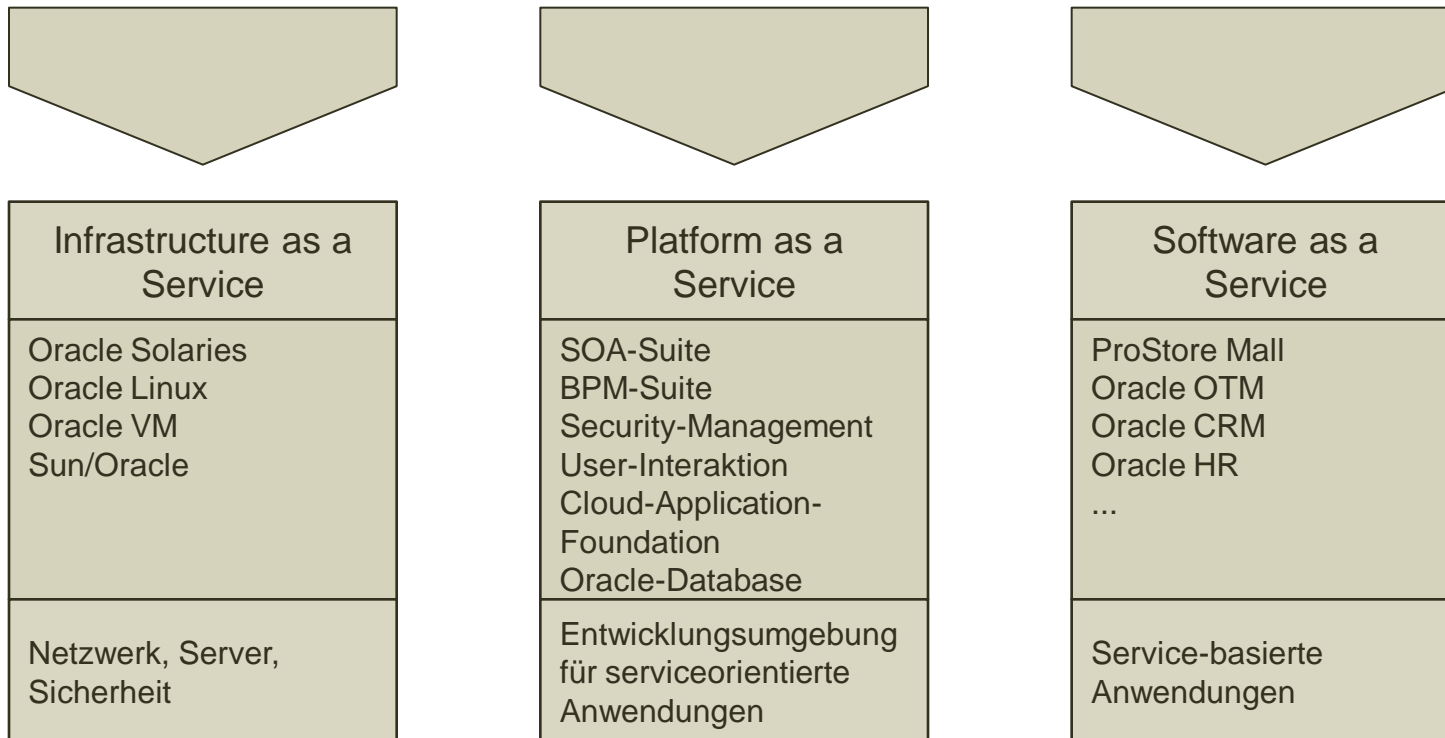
Infrastructure as a Service

Oracle Solaries
Oracle Linux
Oracle VM
Sun/Oracle

Netzwerk, Server, Sicherheit

Platform as a Service

SOA-Suite
BPM-Suite
Security-Management
User-Interaktion
Cloud-Application-Foundation
Oracle-Database

Entwicklungsumgebung für serviceorientierte Anwendungen

Software as a Service

ProStore Mall
Oracle OTM
Oracle CRM
Oracle HR
...

Service-basierte Anwendungen